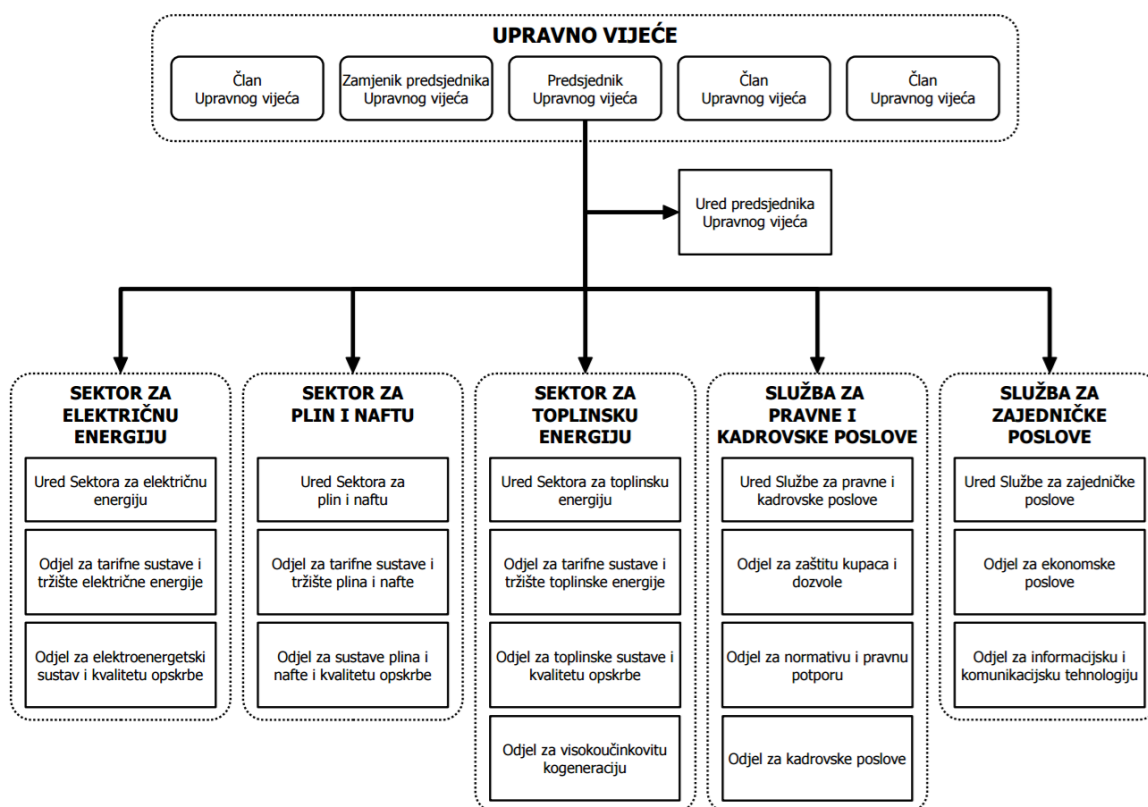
UPRAVNO VIJEĆE

Član Upravnog vijeća

Zamjenik predsjednika Upravnog vijeća

Predsjednik Upravnog vijeća

Član Upravnog vijeća

Član Upravnog vijeća

Ured predsjednika Upravnog vijeća

SEKTOR ZA ELEKTRIČNU ENERGIJU

Ured Sektora za električnu energiju

Odjel za tarifne sustave i tržište električne energije

Odjel za elektroenergetski sustav i kvalitetu opskrbe

SEKTOR ZA PLIN I NAFTU

Ured Sektora za plin i naftu

Odjel za tarifne sustave i tržište plina i nafte

Odjel za sustave plina i nafte i kvalitetu opskrbe

SEKTOR ZA TOPLINSKU ENERGIJU

Ured Sektora za toplinsku energiju

Odjel za tarifne sustave i tržište toplinske energije

Odjel za toplinske sustave i kvalitetu opskrbe

Odjel za visokoučinkovitu kogeneraciju

SLUŽBA ZA PRAVNE I KADROVSKE POSLOVE

Ured Službe za pravne i kadrovske poslove

Odjel za zaštitu kupaca i dozvole

Odjel za normativu i pravnu potporu

Odjel za kadrovske poslove

SLUŽBA ZA ZAJEDNIČKE POSLOVE

Ured Službe za zajedničke poslove

Odjel za ekonomske poslove

Odjel za informacijsku i komunikacijsku tehnologiju